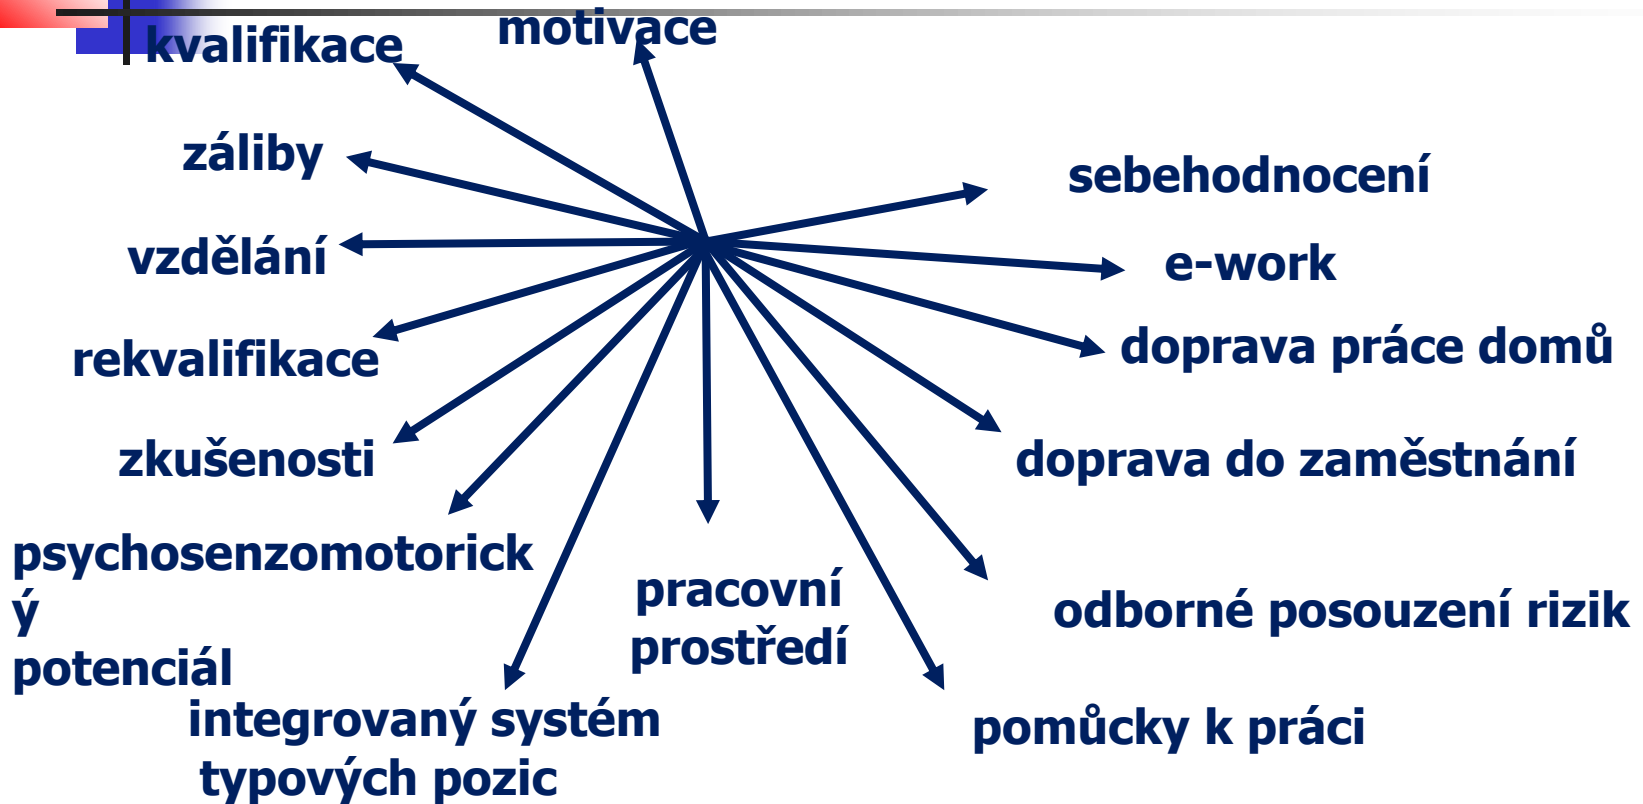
kvalifikace
motivace
záliby
sebehodnocení
vzdělání
e-work
rekvalifikace
doprava práce domů
zkušenosti
doprava do zaměstnání
psychosenzomotorick
ý
potenciál
pracovní prostředí
odborné posouzení rizik
integrovaný systém typových pozic
pomůcky k práci